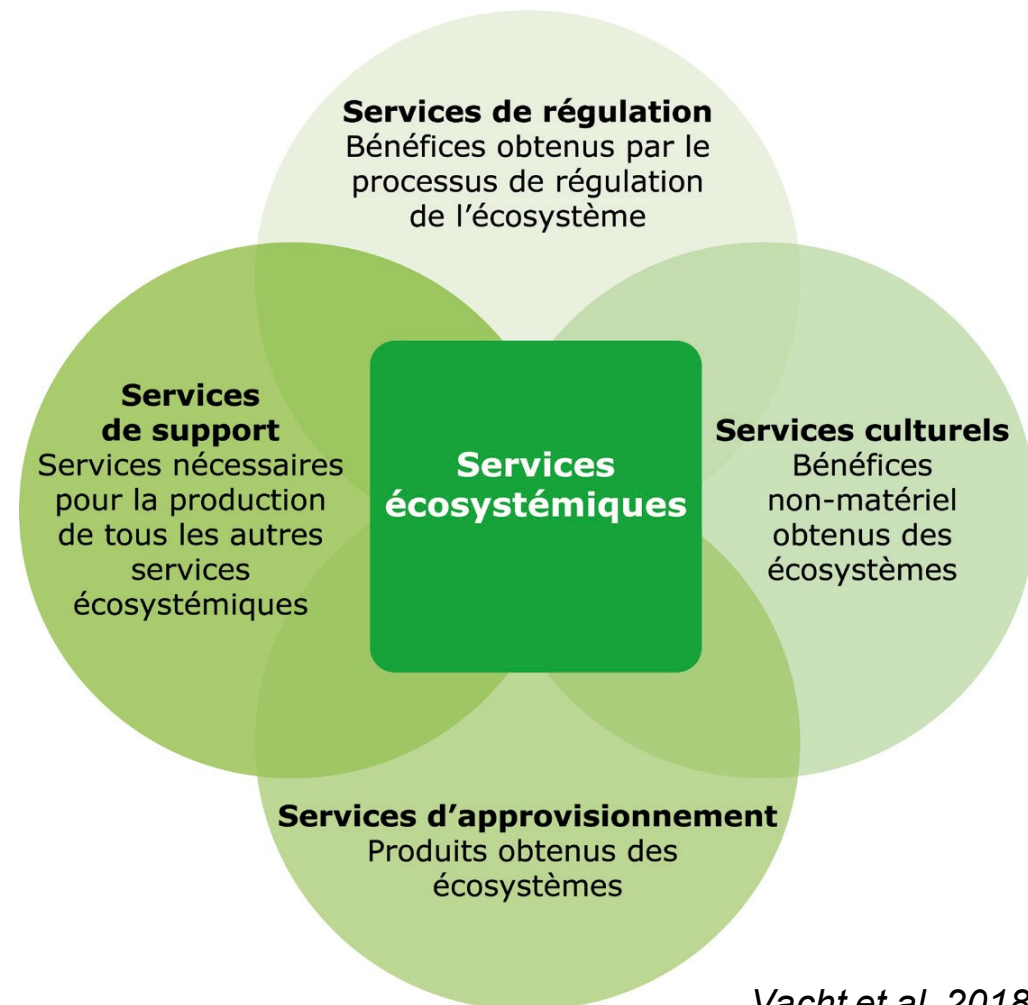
Services de régulation
Bénéfices obtenus par le processus de régulation de l'écosystème

Services de support
Services nécessaires pour la production de tous les autres services écosystémiques

Services écosystémiques

Services culturels
Bénéfices non-matériel obtenus des écosystèmes

Services d'approvisionnement
Produits obtenus des écosystèmes

Vacht et al. 2018